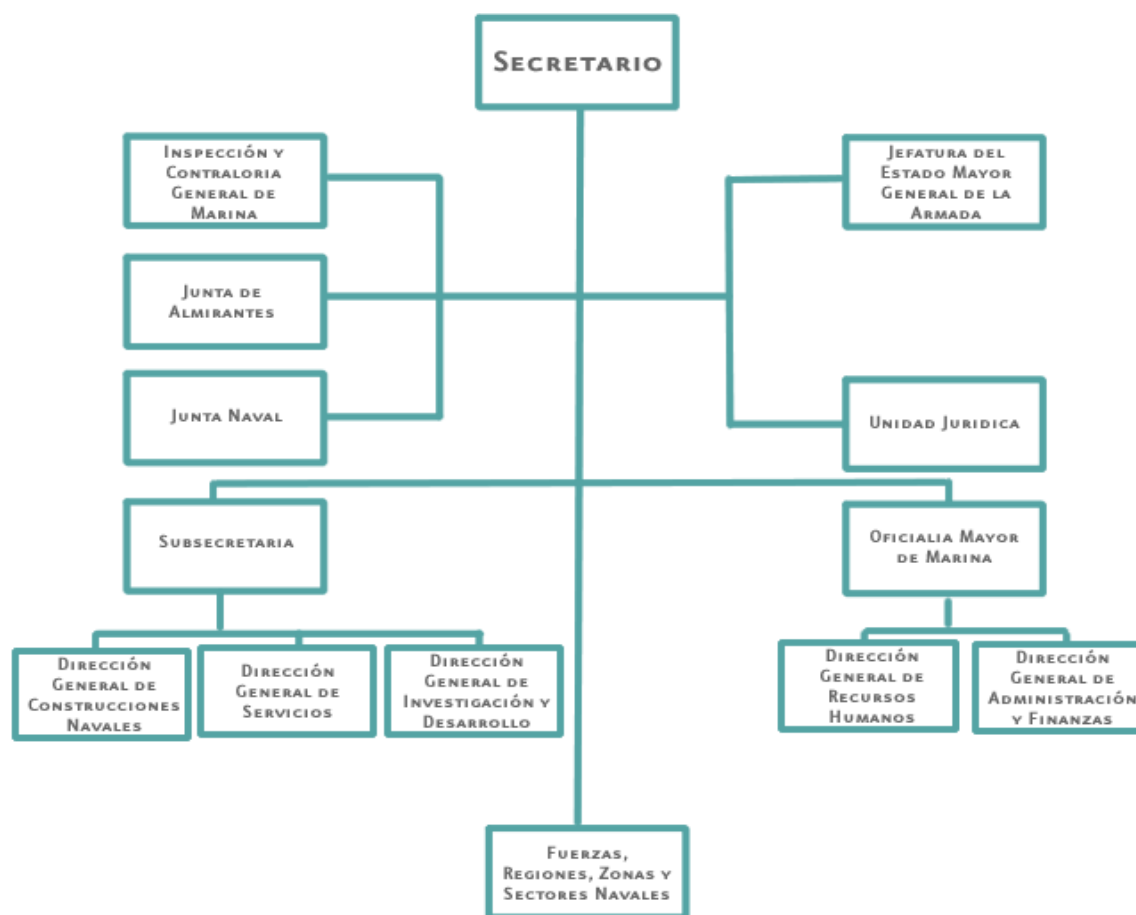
Secretario

Inspección y Contraloria General de Marina

Junta de Almirantes

Junta Naval

Jefatura del Estado Mayor General de la Armada

Unidad Juridica

Subsecretaria

Oficialia Mayor de Marina

Dirección General de Construcciones Navales

Dirección General de Servicios

Dirección General de Investigación y Desarrollo

Dirección General de Recursos Humanos

Dirección General de Administración y Finanzas

Fuerzas, Regiones, Zonas y Sectores Navales